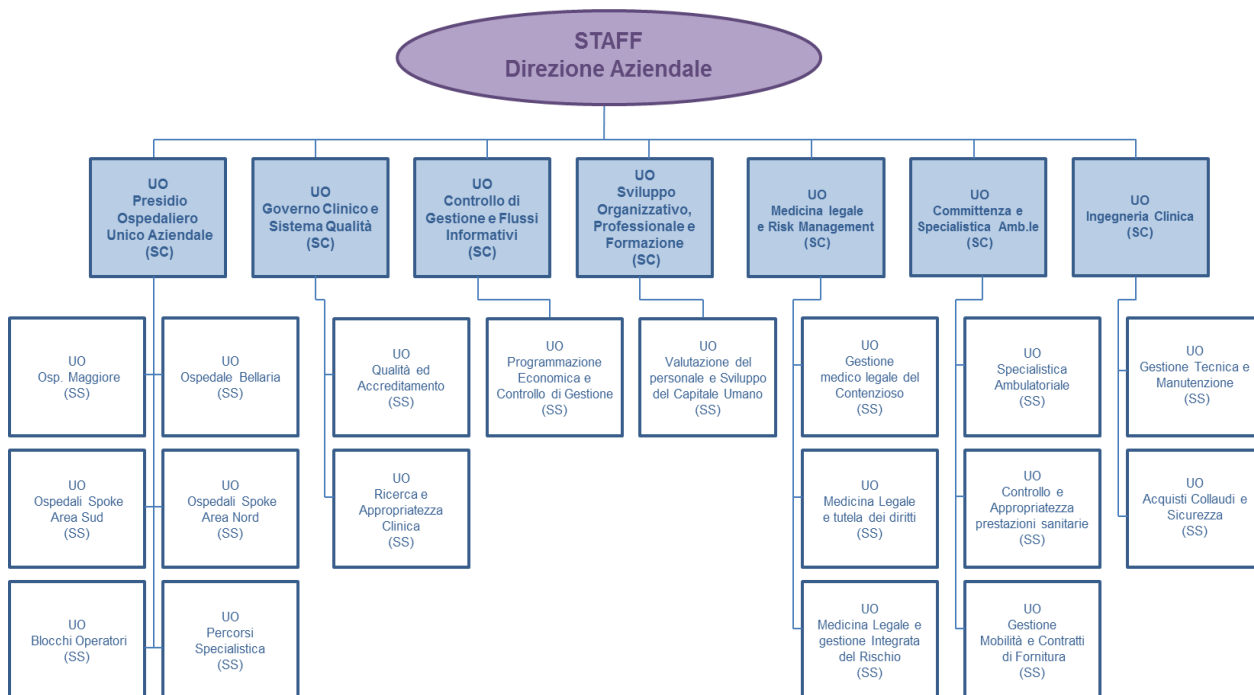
STAFF
Direzione Aziendale

UO
Presidio Ospedaliero Unico Aziendale
(SC)

UO
Osp. Maggiore
(SS)

UO
Ospedale Bellaria
(SS)

UO
Ospedali Spoke Area Sud
(SS)

UO
Ospedali Spoke Area Nord
(SS)

UO
Blocchi Operatori
(SS)

UO
Percorsi Specialistica
(SS)

UO
Governo Clinico e Sistema Qualità
(SC)

UO
Qualità ed Accreditamento
(SS)

UO
Ricerca e Appropriatezza Clinica
(SS)

UO
Controllo di Gestione e Flussi Informativi
(SC)

UO
Programmazione Economica e Controllo di Gestione
(SS)

UO
Sviluppo Organizzativo, Professionale e Formazione
(SC)

UO
Valutazione del personale e Sviluppo del Capitale Umano
(SS)

UO
Medicina legale e Risk Management
(SC)

UO
Gestione medico legale del Contenzioso
(SS)

UO
Medicina Legale e tutela dei diritti
(SS)

UO
Medicina Legale e gestione Integrata del Rischio
(SS)

UO
Committenza e Specialistica Amb.le
(SC)

UO
Specialistica Ambulatoriale
(SS)

UO
Controllo e Appropriatezza prestazioni sanitarie
(SS)

UO
Gestione Mobilità e Contratti di Fornitura
(SS)

UO
Ingegneria Clinica
(SC)

UO
Gestione Tecnica e Manutenzione
(SS)

UO
Acquisti Collaudi e Sicurezza
(SS)